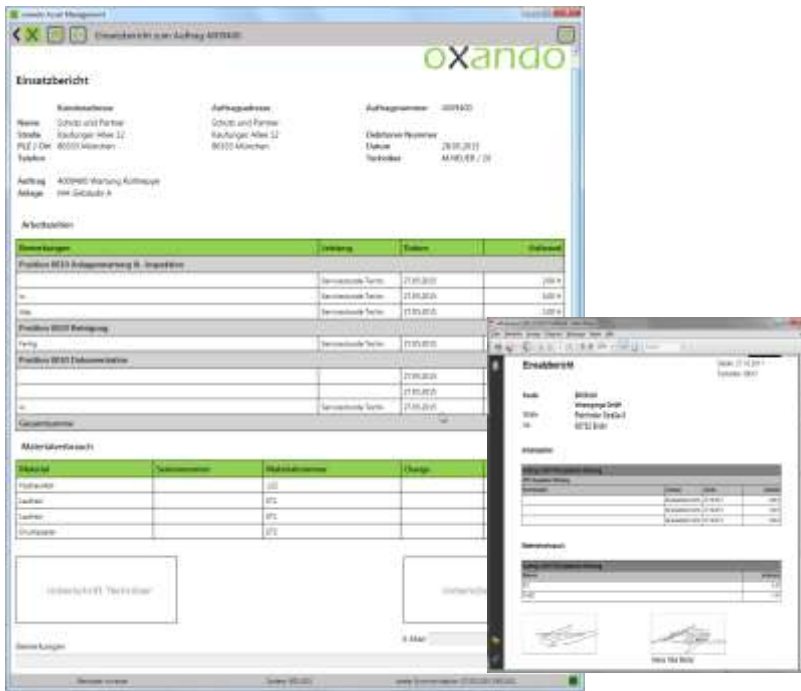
oxando Asset Management

Einsatzbericht zum Auftrag 4009400

oxando

Einsatzbericht

Kundenadresse
Name Schütz und Partner
Straße Kaufunger Allee 12
PLZ / Ort 80333 München
Telefon

Auftragsadresse
Schütz und Partner
Kaufunger Allee 12
80333 München

Auftragsnummer 4009400

Debitoren Nummer
Datum 28.05.2015
Techniker

Auftrag 4009400 Wartung Kühlwagen
Anlage 044 Gebäude A

Arbeitszeiten

| Bemerkungen | Leistung | Datum | Aufwand |
|---|---|---|---|
| Position 0010 Anlagenwartung & -inspektion | | | |
| | Servicestunde Techn. | 27.05.2015 | 200 h |
| hi | Servicestunde Techn. | 27.05.2015 | 3,00 h |
| Alle | Servicestunde Techn. | 27.05.2015 | 3,00 h |
| Position 0020 Reinigung | | | |
| Fertig | Servicestunde Techn. | 27.05.2015 | |
| Position 0030 Dokumentation | | | |
| | | 27.05.2015 | |
| | | 27.05.2015 | |
| hi | Servicestunde Techn. | 27.05.2015 | |
| Gesamtsumme | | | |

Materialverbrauch

| Material | Seriennummer | Materialnummer | Charge |
|---|---|---|---|
| Flachsechter | | 102 | |
| Sauftrer | | 871 | |
| Sauftrer | | 871 | |
| Drumpapier | | 372 | |

Unterschrift "Techniker"

Unterschr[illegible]

Bemerkungen

Einsatzbericht

Kunde
Straße
Ort

Arbeitszeiten

Materialverbrauch

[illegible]